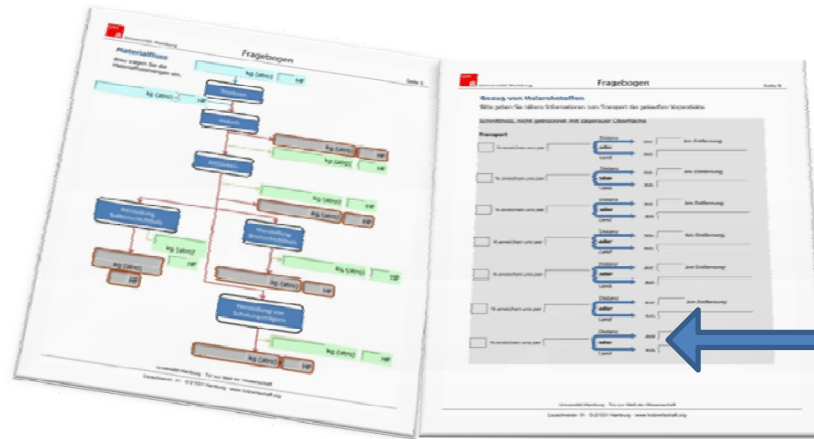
Universität Hamburg

Fragebogen

Seite 1

Materialfluss

Bitte tragen Sie die Materialflussmengen ein.

kg (atro)

HF

kg (atro)

HF

kg (atro)

kg (atro)

kg (atro)

kg (atro)

HF

kg (atro)

kg (atro)

HF

kg (atro)

HF

kg (atro)

kg (atro)

HF

kg (atro)

HF

kg (atro)

Herstellung von

Universität Hamburg · Für ein Wald der Wissenschaft

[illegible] · www.holzwirtschaft.org

Universität Hamburg

Fragebogen

Seite 6

Bezug von Holzrohstoffen

Bitte geben Sie nähere Informationen zum Transport der jeweiligen Vorprodukte.

Schnittholz, nicht getrocknet, mit sägerauer Oberfläche

Transport

% erreichen uns per

Distanz

oder

Land

km Entfernung

% erreichen uns per

Distanz

oder

Land

km Entfernung

% erreichen uns per

Distanz

oder

Land

km Entfernung

% erreichen uns per

Distanz

oder

Land

km Entfernung

% erreichen uns per

Distanz

oder

Land

km Entfernung

% erreichen uns per

Distanz

oder

Land

km Entfernung

% erreichen uns per

Distanz

oder

Land

Universität Hamburg · Für ein Wald der Wissenschaft

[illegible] Hamburg · www.holzwirtschaft.org